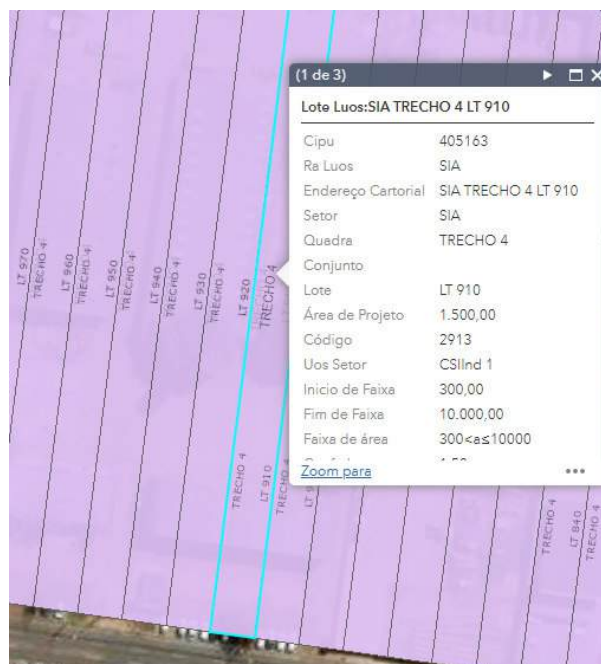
LT 970
TRECHO 4
LT 960
TRECHO 4
LT 950
TRECHO 4
LT 940
TRECHO 4
LT 930
TRECHO 4
LT 920
TRECHO 4

(1 de 3)

Lote Luos:SIA TRECHO 4 LT 910

| | |
|---|---|
| Cipu | 405163 |
| Ra Luos | SIA |
| Endereço Cartorial | SIA TRECHO 4 LT 910 |
| Setor | SIA |
| Quadra | TRECHO 4 |
| Conjunto | |
| Lote | LT 910 |
| Área de Projeto | 1.500,00 |
| Código | 2913 |
| Uos Setor | CSIInd 1 |
| Inicio de Faixa | 300,00 |
| Fim de Faixa | 10.000,00 |
| Faixa de área | 300<a≤10000 |

Zoom para
...

TRECHO 4
LT 910
TRECHO 4
LT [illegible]

TRECHO 4
LT 840
TRECHO 4